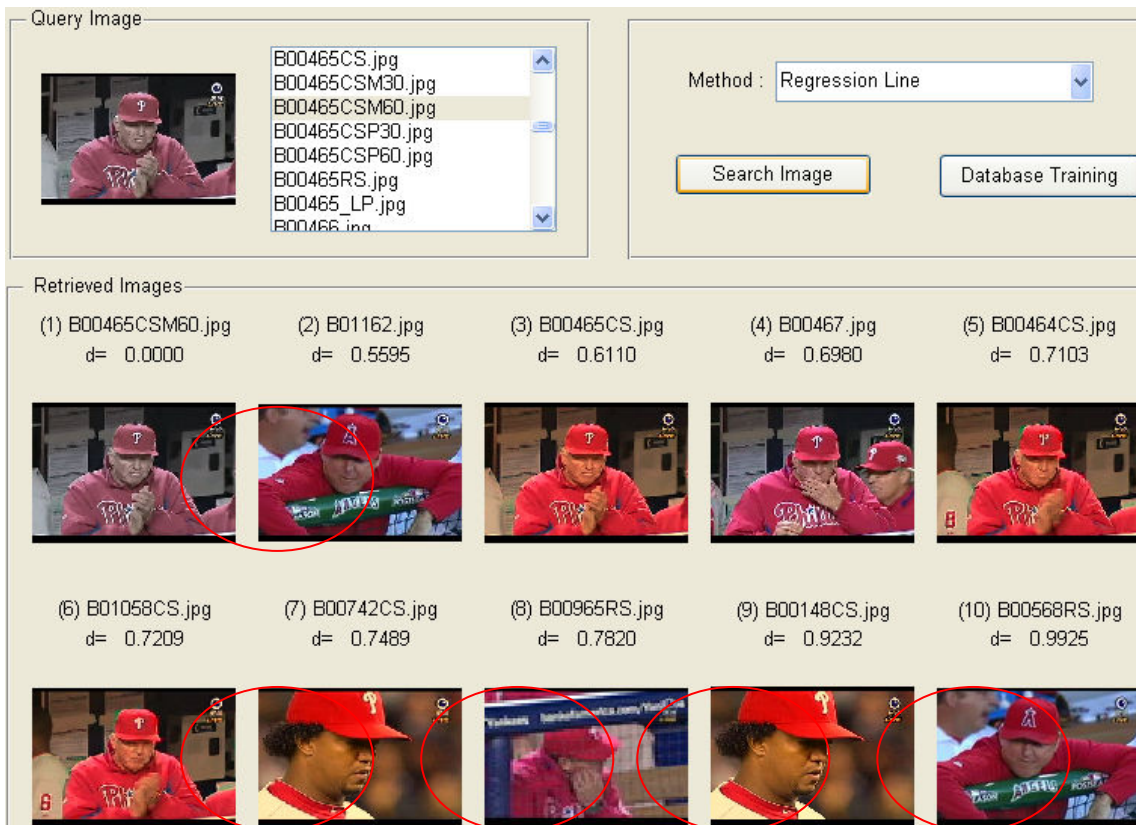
Query Image

B00465CS.jpg
B00465CSM30.jpg
B00465CSM60.jpg
B00465CSP30.jpg
B00465CSP60.jpg
B00465RS.jpg
B00465_LP.jpg
B00466.jpg

Method : Regression Line

Search Image

Database Training

Retrieved Images

(1) B00465CSM60.jpg
d= 0.0000

(2) B01162.jpg
d= 0.5595

(3) B00465CS.jpg
d= 0.6110

(4) B00467.jpg
d= 0.6980

(5) B00464CS.jpg
d= 0.7103

(6) B01058CS.jpg
d= 0.7209

(7) B00742CS.jpg
d= 0.7489

(8) B00965RS.jpg
d= 0.7820

(9) B00148CS.jpg
d= 0.9232

(10) B00568RS.jpg
d= 0.9925